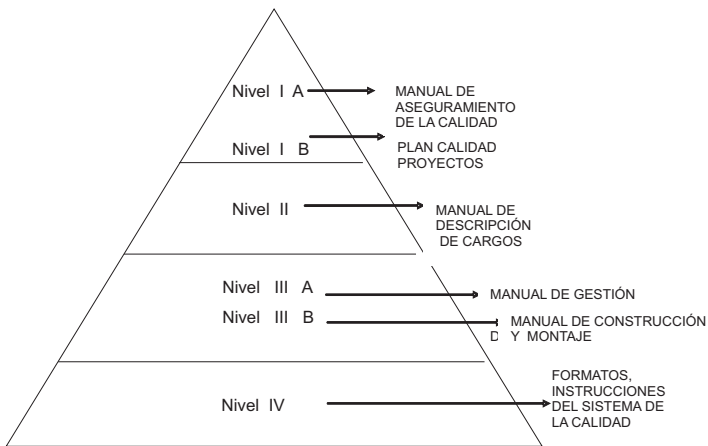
Nivel I A
MANUAL DE ASEGURAMIENTO DE LA CALIDAD

Nivel I B
PLAN CALIDAD PROYECTOS

Nivel II
MANUAL DE DESCRIPCIÓN DE CARGOS

Nivel III A
MANUAL DE GESTIÓN

Nivel III B
MANUAL DE CONSTRUCCIÓN D Y MONTAJE

Nivel IV
FORMATOS, INSTRUCCIONES DEL SISTEMA DE LA CALIDAD